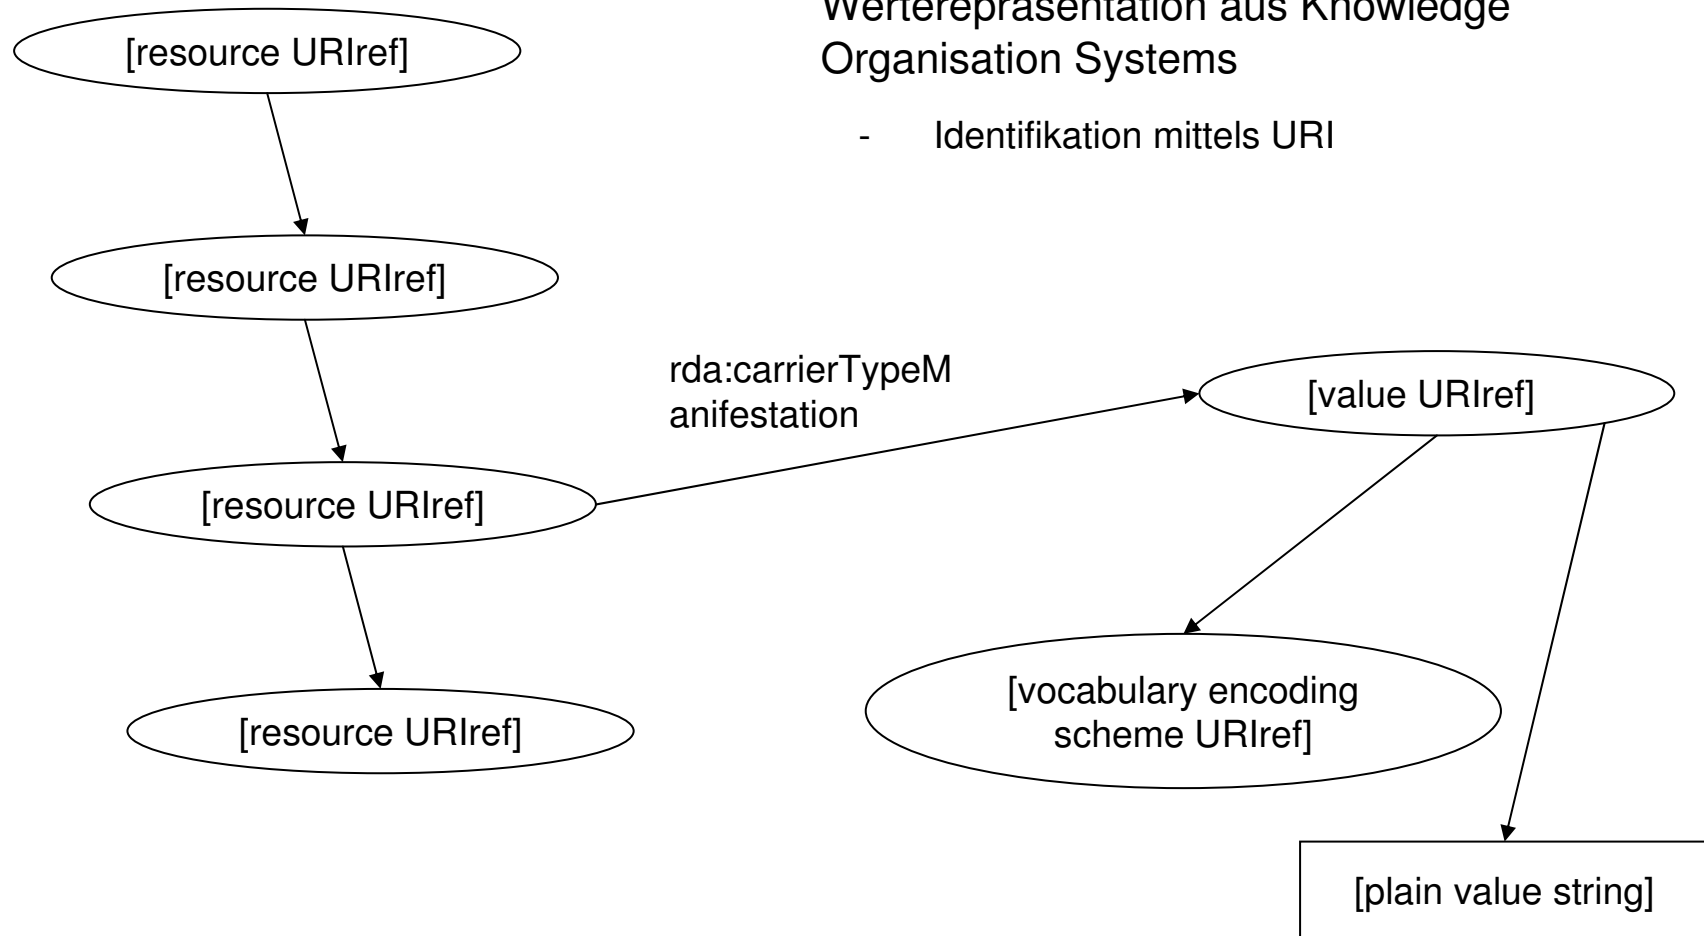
Werterepräsentation aus Knowledge Organisation Systems

- Identifikation mittels URI

[resource URIref]

[resource URIref]

[resource URIref]

[resource URIref]

rda:carrierTypeManifestation

[value URIref]

[vocabulary encoding scheme URIref]

[plain value string]